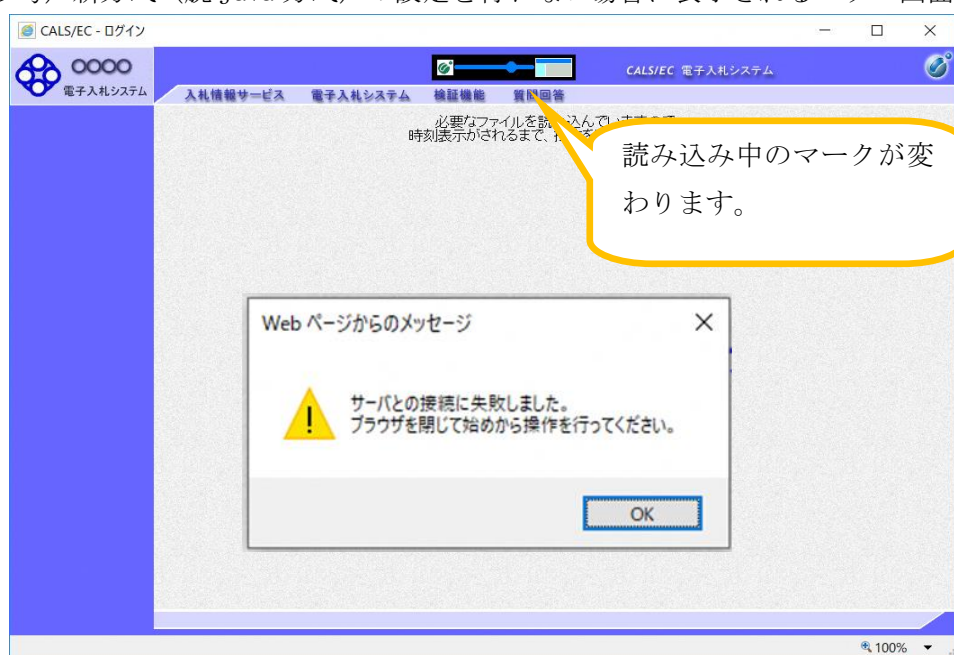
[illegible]

CALS/EC - ログイン

OOOO
電子入札システム

CALS/EC 電子入札システム

入札情報サービス　電子入札システム　検証機能　質問回答

必要なファイルを読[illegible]込んでいます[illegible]
時刻表示がされるまで、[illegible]

読み込み中のマークが変わります。

Web ページからのメッセージ

サーバとの接続に失敗しました。
ブラウザを閉じて始めから操作を行ってください。

OK

100%